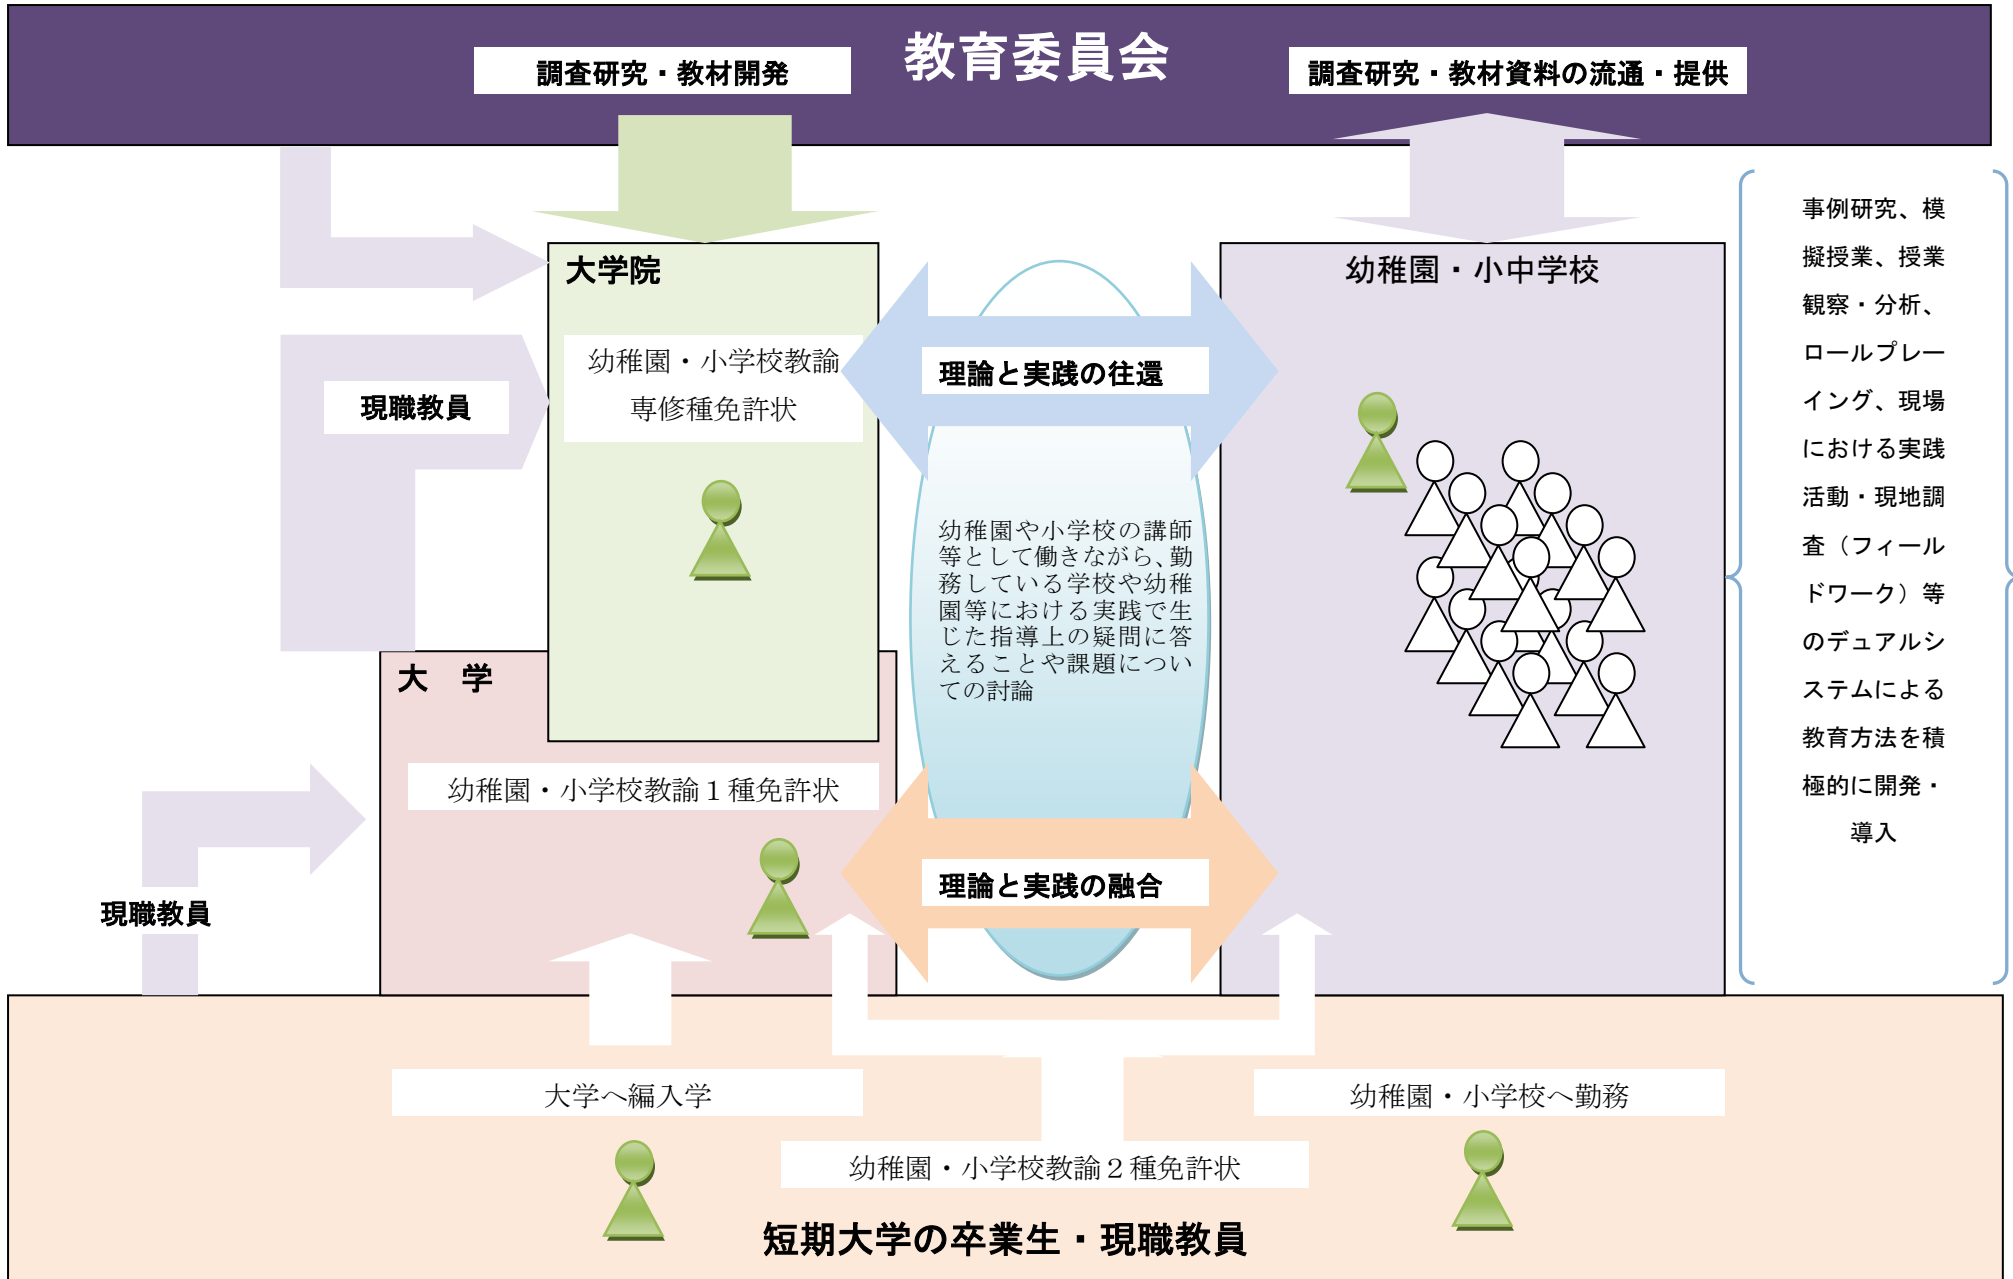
教育委員会

調査研究・教材開発

調査研究・教材資料の流通・提供

大学院

幼稚園・小学校教諭
専修種免許状

現職教員

理論と実践の往還

幼稚園・小中学校

事例研究、模擬授業、授業観察・分析、ロールプレーイング、現場における実践活動・現地調査（フィールドワーク）等のデュアルシステムによる教育方法を積極的に開発・導入

幼稚園や小学校の講師等として働きながら、勤務している学校や幼稚園等における実践で生じた指導上の疑問に答えることや課題についての討論

大　学

幼稚園・小学校教諭１種免許状

理論と実践の融合

現職教員

大学へ編入学

幼稚園・小学校へ勤務

幼稚園・小学校教諭２種免許状

短期大学の卒業生・現職教員